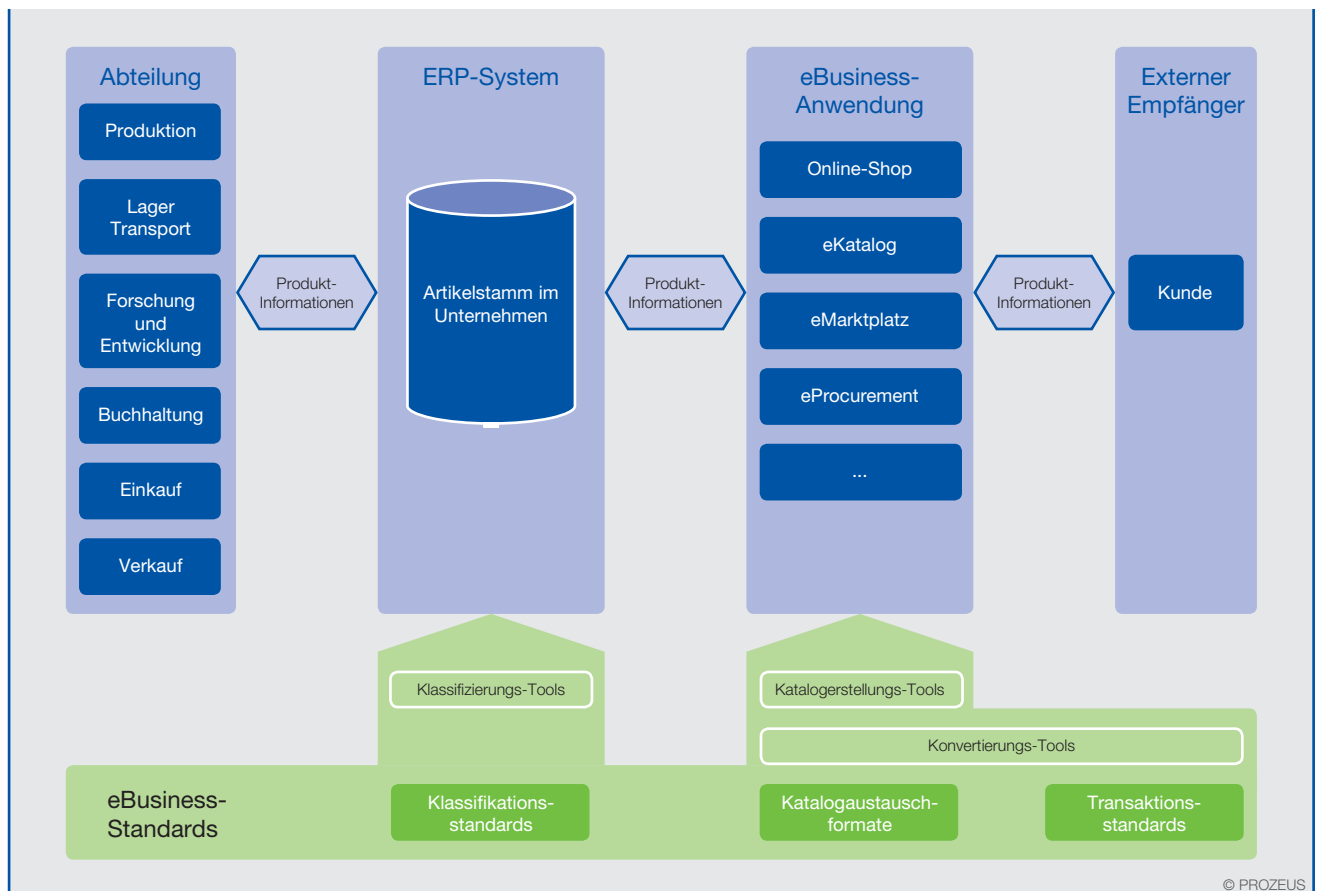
Abteilung

Produktion

Lager Transport

Forschung und Entwicklung

Buchhaltung

Einkauf

Verkauf

Produkt-Informationen

ERP-System

Artikelstamm im Unternehmen

Produkt-Informationen

eBusiness-Anwendung

Online-Shop

eKatalog

eMarktplatz

eProcurement

...

Produkt-Informationen

Externer Empfänger

Kunde

Klassifizierungs-Tools

Katalogerstellungs-Tools

Konvertierungs-Tools

eBusiness-Standards

Klassifikations-standards

Katalogaustausch-formate

Transaktions-standards

© PROZEUS